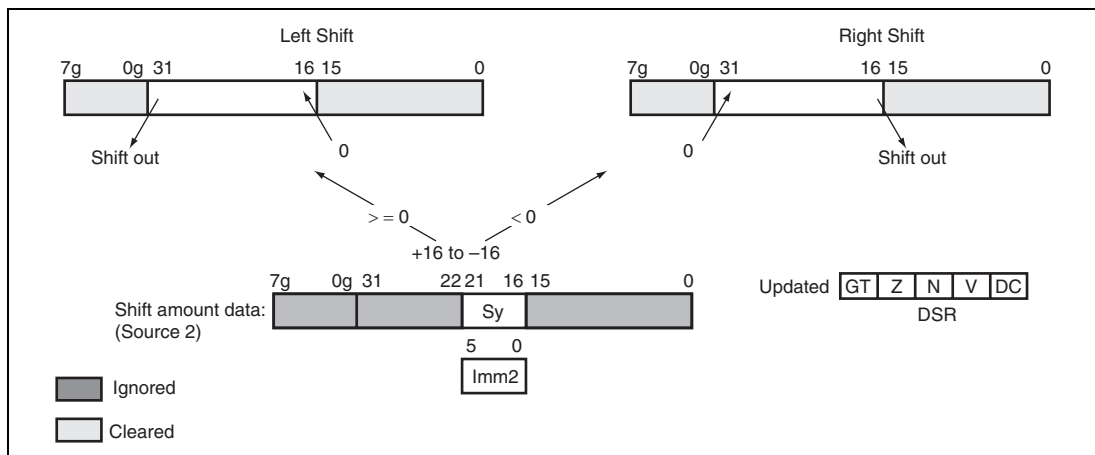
Left Shift

7g 0g 31 16 15 0

Shift out

0

Right Shift

7g 0g 31 16 15 0

0

Shift out

> = 0

< 0

+16 to –16

Shift amount data: (Source 2)

7g 0g 31 22 21 16 15 0

Sy

5 0

Imm2

Updated

| GT | Z | N | V | DC |
|---|---|---|---|---|

DSR

Ignored

Cleared